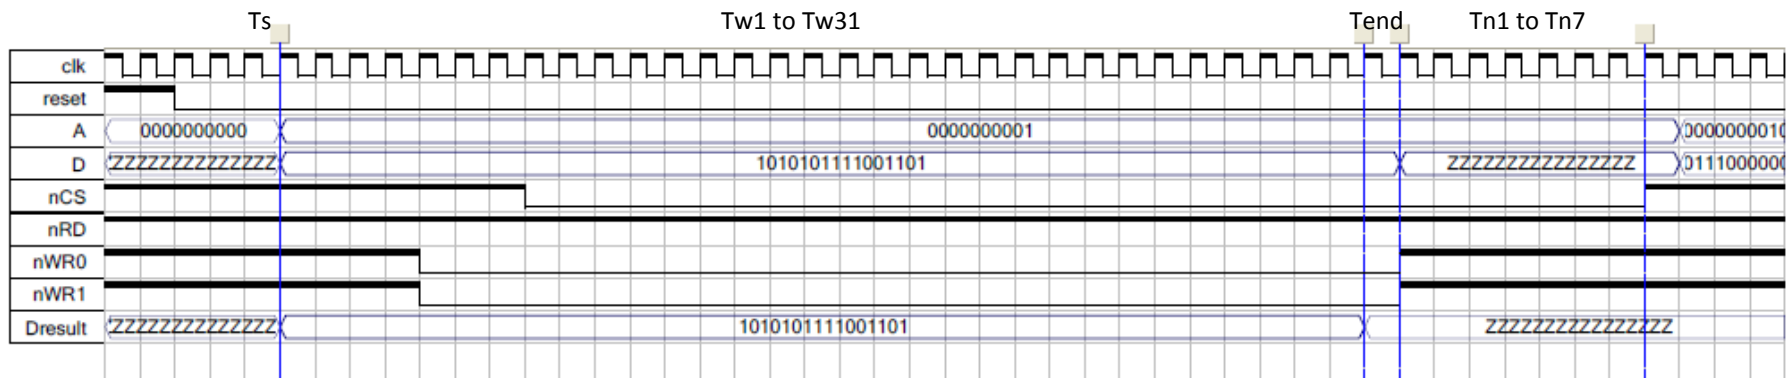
Ts Tw1 to Tw31 Tend Tn1 to Tn7

clk
reset
A 0000000000 0000000001 000000001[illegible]
D ZZZZZZZZZZZZZZ 1010101111001101 ZZZZZZZZZZZZZZZZ 0111000000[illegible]
nCS
nRD
nWR0
nWR1
Dresult ZZZZZZZZZZZZZZ 1010101111001101 ZZZZZZZZZZZZZZZZ